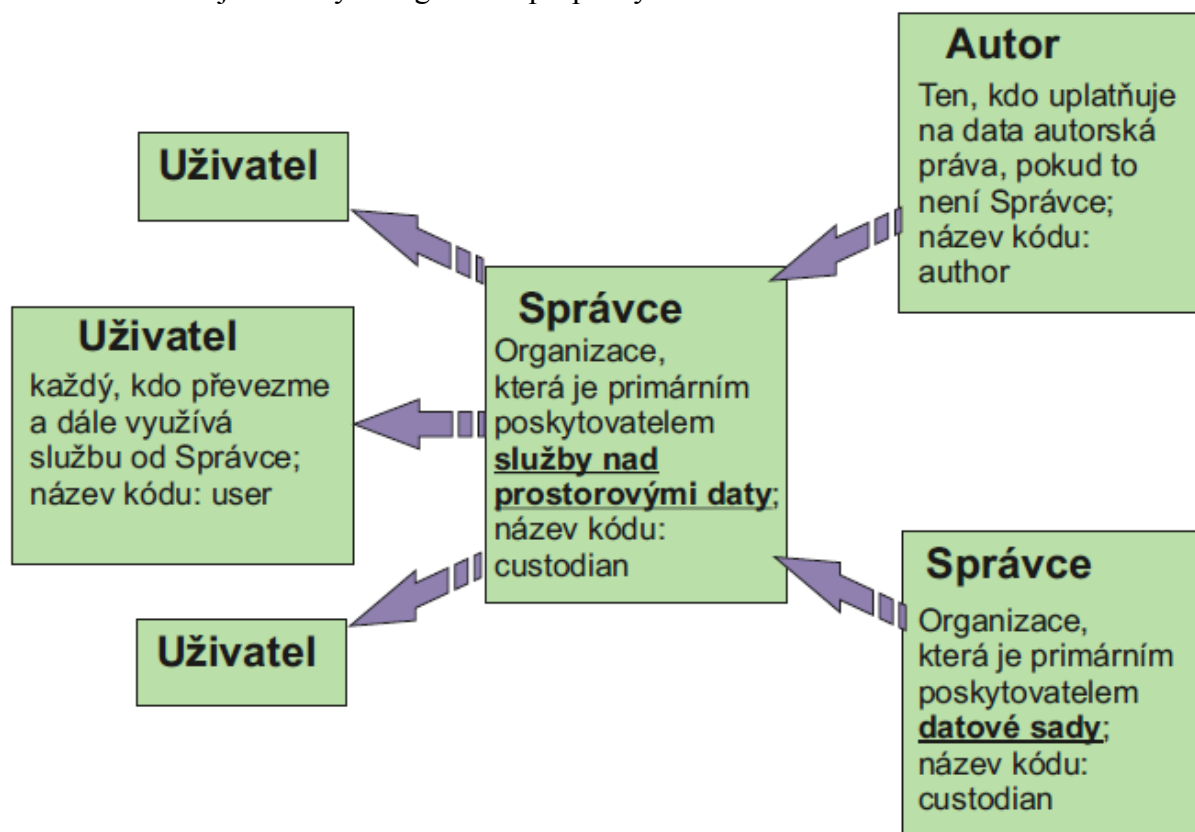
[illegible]

**Autor**
Ten, kdo uplatňuje na data autorská práva, pokud to není Správce; název kódu: author

**Uživatel**

**Správce**
Organizace, která je primárním poskytovatelem **služby nad prostorovými daty**; název kódu: custodian

**Uživatel**
každý, kdo převezme a dále využívá službu od Správce; název kódu: user

**Správce**
Organizace, která je primárním poskytovatelem **datové sady**; název kódu: custodian

**Uživatel**